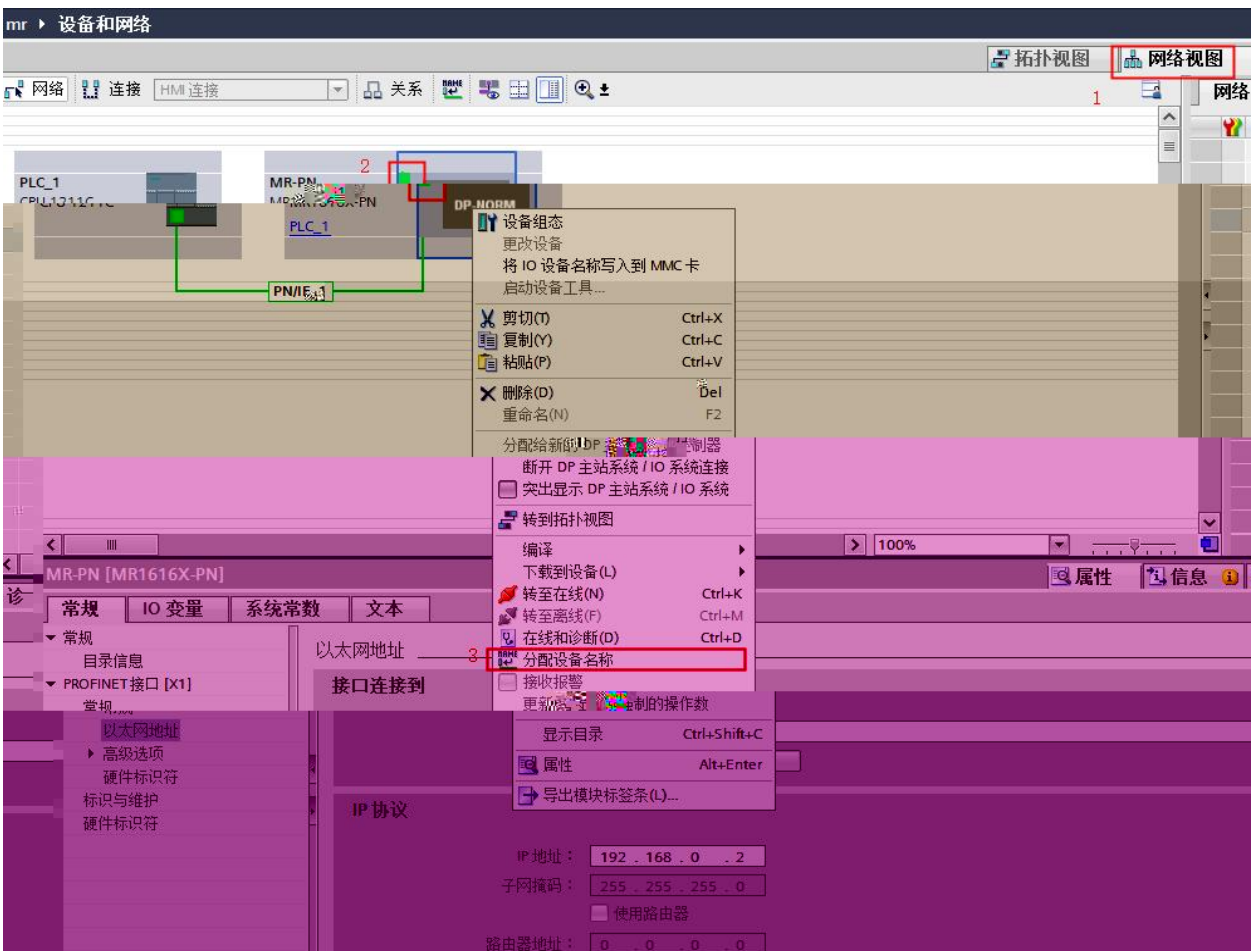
mr ▸ 设备和网络

拓扑视图 网络视图

网络 连接 HMI 连接 关系 100%

1

网络

PLC_1
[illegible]

MR-PN
MR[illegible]X-PN
PLC_1

2

DP-NORM

PN/IE_1

设备组态
更改设备
将 IO 设备名称写入到 MMC 卡
启动设备工具...
剪切(T) Ctrl+X
复制(Y) Ctrl+C
粘贴(P) Ctrl+V
删除(D) Del
重命名(N) F2
分配给新的 DP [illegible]制器
断开 DP 主站系统 / IO 系统连接
突出显示 DP 主站系统 / IO 系统
转到拓扑视图
编译
下载到设备(L)
转至在线(N) Ctrl+K
转至离线(F) Ctrl+M
在线和诊断(D) Ctrl+D
分配设备名称
接收报警
更新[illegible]制的操作数
显示目录 Ctrl+Shift+C
属性 Alt+Enter
导出模块标签条(L)...

3

100%

MR-PN [MR1616X-PN]

属性 信息

诊

常规 IO 变量 系统常数 文本

▾ 常规
目录信息
▾ PROFINET接口 [X1]
常规
以太网地址
▸ 高级选项
硬件标识符
标识与维护
硬件标识符

以太网地址

接口连接到

IP 协议

IP 地址： 192 . 168 . 0 . 2
子网掩码： 255 . 255 . 255 . 0
使用路由器
路由器地址： 0 . 0 . 0 . 0